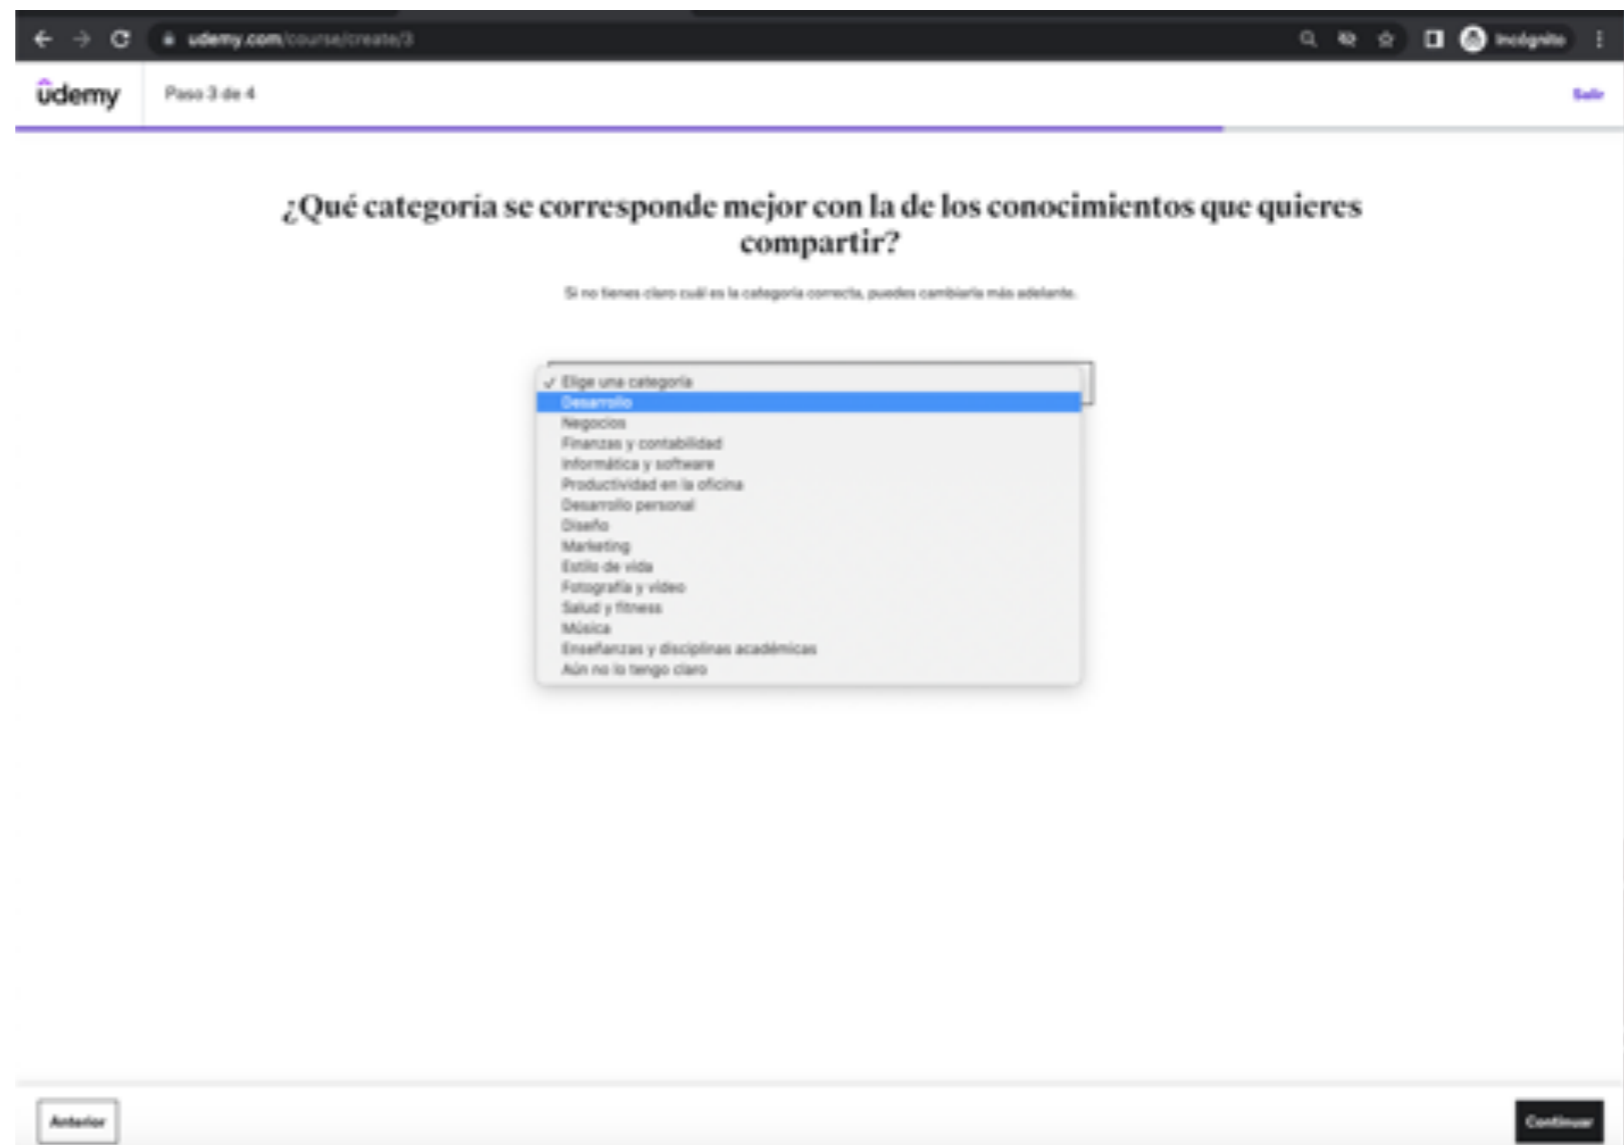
udemy.com/course/create/3

Incógnito

udemy

Paso 3 de 4

Salir

¿Qué categoría se corresponde mejor con la de los conocimientos que quieres compartir?

Si no tienes claro cuál es la categoría correcta, puedes cambiarla más adelante.

✓ Elige una categoría
Desarrollo
Negocios
Finanzas y contabilidad
Informática y software
Productividad en la oficina
Desarrollo personal
Diseño
Marketing
Estilo de vida
Fotografía y vídeo
Salud y fitness
Música
Enseñanzas y disciplinas académicas
Aún no lo tengo claro

Anterior

Continuar